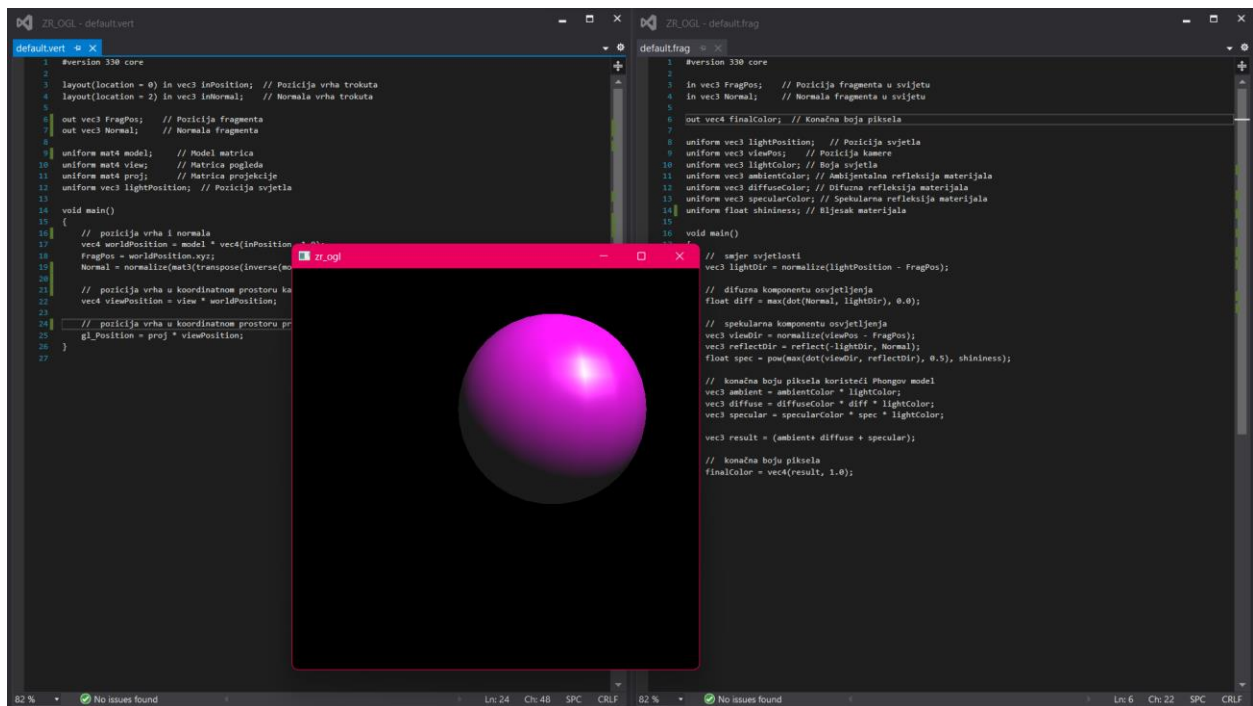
ZR_OGL - default.vert

default.vert

1 #version 330 core
2
3 layout(location = 0) in vec3 inPosition; // Pozicija vrha trokuta
4 layout(location = 2) in vec3 inNormal; // Normala vrha trokuta
5
6 out vec3 FragPos; // Pozicija fragmenta
7 out vec3 Normal; // Normala fragmenta
8
9 uniform mat4 model; // Model matrica
10 uniform mat4 view; // Matrica pogleda
11 uniform mat4 proj; // Matrica projekcije
12 uniform vec3 lightPosition; // Pozicija svjetla
13
14 void main()
15 {
16 // pozicija vrha i normala
17 vec4 worldPosition = model * vec4(inPosition, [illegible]
18 FragPos = worldPosition.xyz;
19 Normal = normalize(mat3(transpose(inverse(mo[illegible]
20
21 // pozicija vrha u koordinatnom prostoru ka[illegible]
22 vec4 viewPosition = view * worldPosition;
23
24 // pozicija vrha u koordinatnom prostoru pr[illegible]
25 gl_Position = proj * viewPosition;
26 }
27

82 % No issues found Ln: 24 Ch: 48 SPC CRLF

zr_ogl

ZR_OGL - default.frag

default.frag

1 #version 330 core
2
3 in vec3 FragPos; // Pozicija fragmenta u svijetu
4 in vec3 Normal; // Normala fragmenta u svijetu
5
6 out vec4 finalColor; // Konačna boja piksela
7
8 uniform vec3 lightPosition; // Pozicija svjetla
9 uniform vec3 viewPos; // Pozicija kamere
10 uniform vec3 lightColor; // Boja svjetla
11 uniform vec3 ambientColor; // Ambijentalna refleksija materijala
12 uniform vec3 diffuseColor; // Difuzna refleksija materijala
13 uniform vec3 specularColor; // Spekularna refleksija materijala
14 uniform float shininess; // Bljesak materijala
15
16 void main()
{
// smjer svjetlosti
vec3 lightDir = normalize(lightPosition - FragPos);

// difuzna komponentu osvjetljenja
float diff = max(dot(Normal, lightDir), 0.0);

// spekularna komponentu osvjetljenja
vec3 viewDir = normalize(viewPos - FragPos);
vec3 reflectDir = reflect(-lightDir, Normal);
float spec = pow(max(dot(viewDir, reflectDir), 0.5), shininess);

// konačna boju piksela koristeći Phongov model
vec3 ambient = ambientColor * lightColor;
vec3 diffuse = diffuseColor * diff * lightColor;
vec3 specular = specularColor * spec * lightColor;

vec3 result = (ambient+ diffuse + specular);

// konačna boju piksela
finalColor = vec4(result, 1.0);

82 % No issues found Ln: 6 Ch: 22 SPC CRLF